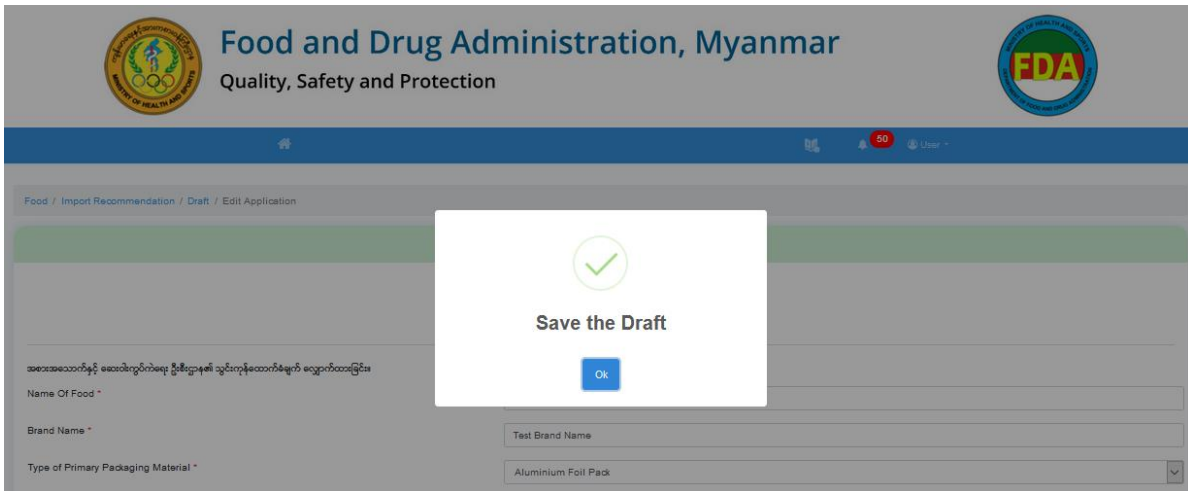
Food and Drug Administration, Myanmar
Quality, Safety and Protection

MINISTRY OF HEALTH AND SPORTS

FDA

50 User

Food / Import Recommendation / Draft / Edit Application

Save the Draft

Ok

အစားအသောက်နှင့် ဆေးဝါးကွပ်ကဲရေး ဦးစီးဌာန၏ သွင်းကုန်ထောက်ခံချက် လျှောက်ထားခြင်း
Name Of Food *

Brand Name *
Test Brand Name

Type of Primary Packaging Material *
Aluminium Foil Pack